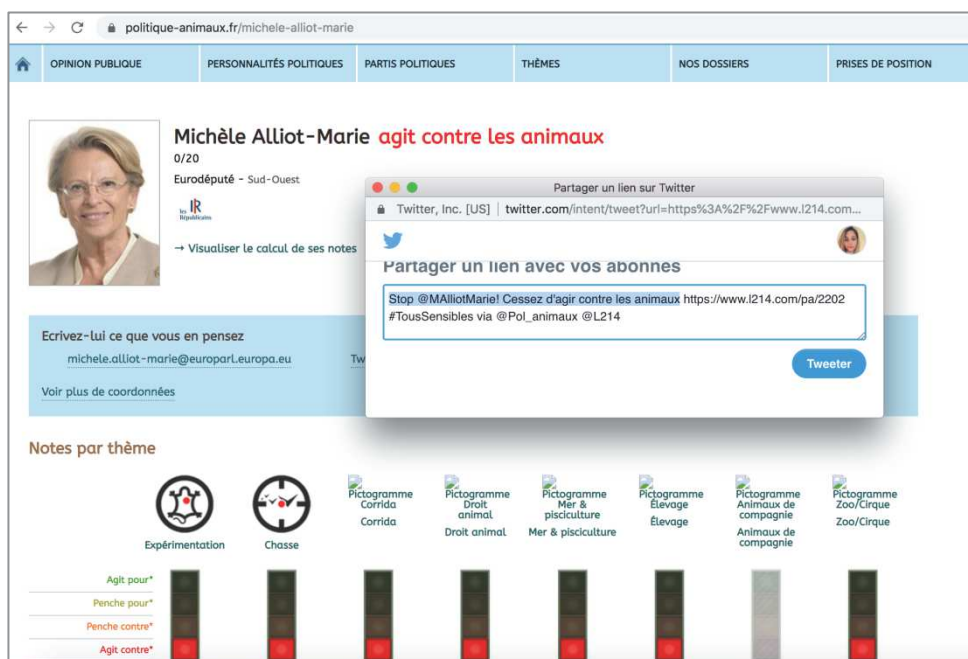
politique-animaux.fr/michele-alliot-marie

OPINION PUBLIQUE | PERSONNALITÉS POLITIQUES | PARTIS POLITIQUES | THÈMES | NOS DOSSIERS | PRISES DE POSITION

Michèle Alliot-Marie agit contre les animaux
0/20
Eurodéputé - Sud-Ouest

LR Les Républicains

→ Visualiser le calcul de ses notes

Partager un lien sur Twitter
Twitter, Inc. [US] | twitter.com/intent/tweet?url=https%3A%2F%2Fwww.l214.com...

Partager un lien avec vos abonnés

Stop @MAlliotMarie! Cessez d'agir contre les animaux https://www.l214.com/pa/2202 #TousSensibles via @Pol_animaux @L214

Tweeter

Ecrivez-lui ce que vous en pensez
michele.alliot-marie@europarl.europa.eu
Tw

Voir plus de coordonnées

Notes par thème

Expérimentation
Chasse
Pictogramme Corrida
Corrida
Pictogramme Droit animal
Droit animal
Pictogramme Mer & pisciculture
Mer & pisciculture
Pictogramme Élevage
Élevage
Pictogramme Animaux de compagnie
Animaux de compagnie
Pictogramme Zoo/Cirque
Zoo/Cirque

Agit pour*
Penche pour*
Penche contre*
Agit contre*